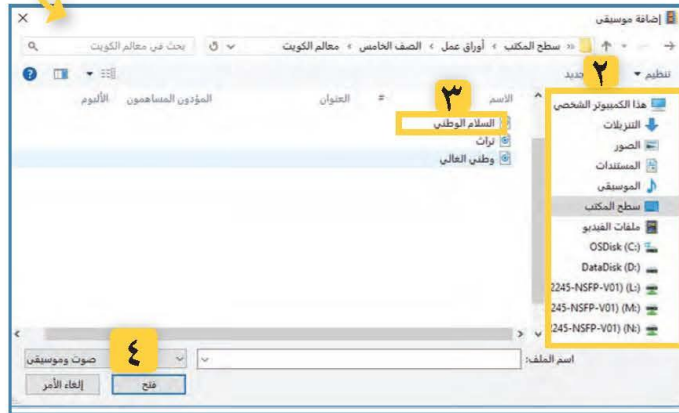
إضافة موسيقى
×
« سطح المكتب › أوراق عمل › الصف الخامس › معالم الكويت
بحث في معالم الكويت
تنظيم ▾ جديد
٢
٣
هذا الكمبيوتر الشخصي
التنزيلات
الصور
المستندات
الموسيقى
سطح المكتب
ملفات الفيديو
OSDisk (C:)
DataDisk (D:)
2245-NSFP-V01) (L:)
245-NSFP-V01) (M:)
245-NSFP-V01) (N:)
الاسم
#
العنوان
المؤدون المساهمون
الألبوم
السلام الوطني
تراث
وطني العالي
اسم الملف:
٤
صوت وموسيقى
فتح
إلغاء الأمر